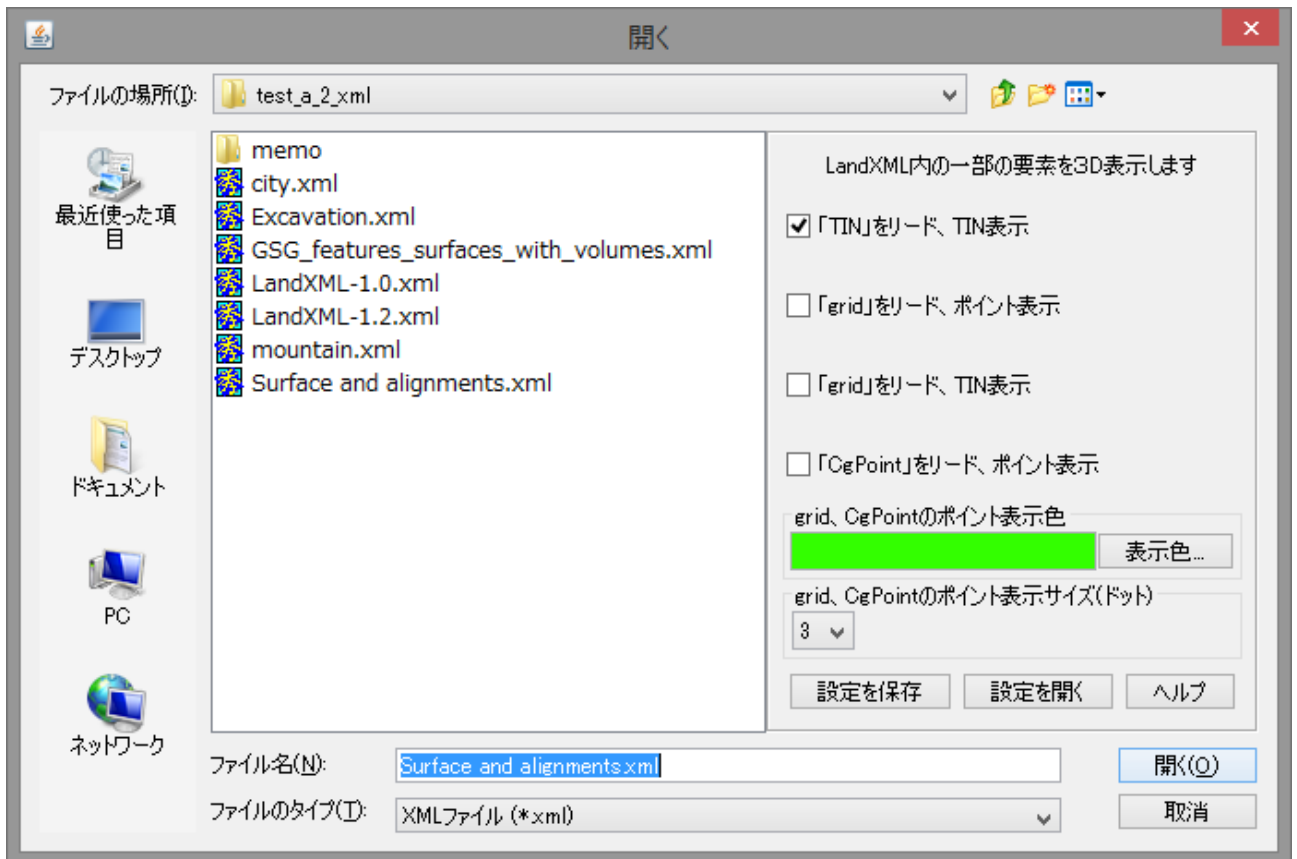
開く

ファイルの場所(I): test_a_2_xml

最近使った項目
デスクトップ
ドキュメント
PC
ネットワーク

memo
city.xml
Excavation.xml
GSG_features_surfaces_with_volumes.xml
LandXML-1.0.xml
LandXML-1.2.xml
mountain.xml
Surface and alignments.xml

LandXML内の一部の要素を3D表示します

「TIN」をリード、TIN表示

「grid」をリード、ポイント表示

「grid」をリード、TIN表示

「CgPoint」をリード、ポイント表示

grid、CgPointのポイント表示色
表示色...

grid、CgPointのポイント表示サイズ(ドット)
3

設定を保存
設定を開く
ヘルプ

ファイル名(N): Surface and alignments.xml
ファイルのタイプ(T): XMLファイル (*.xml)

開く(O)
取消